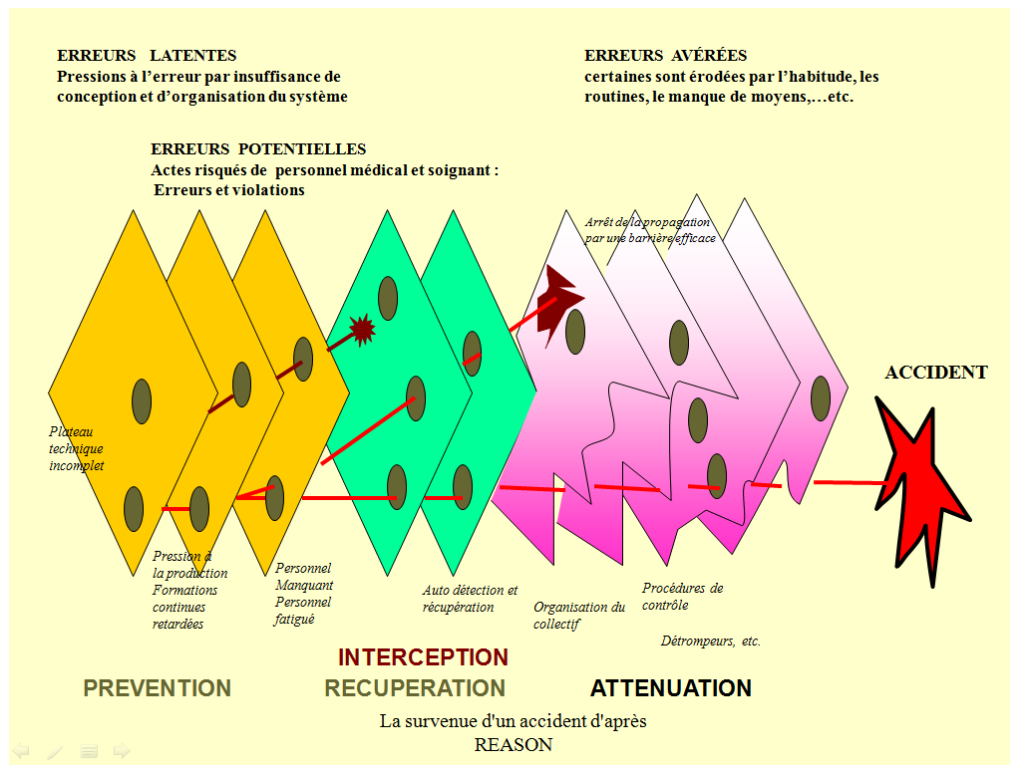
ERREURS LATENTES
Pressions à l'erreur par insuffisance de conception et d'organisation du système

ERREURS AVÉRÉES
certaines sont érodées par l'habitude, les routines, le manque de moyens,…etc.

ERREURS POTENTIELLES
Actes risqués de personnel médical et soignant :
Erreurs et violations

Arrêt de la propagation par une barrière efficace

ACCIDENT

Plateau technique incomplet

Pression à la production
Formations continues retardées

Personnel Manquant
Personnel fatigué

Auto détection et récupération

Organisation du collectif

Procédures de contrôle

Détrompeurs, etc.

INTERCEPTION

PREVENTION

RECUPERATION

ATTENUATION

La survenue d'un accident d'après REASON